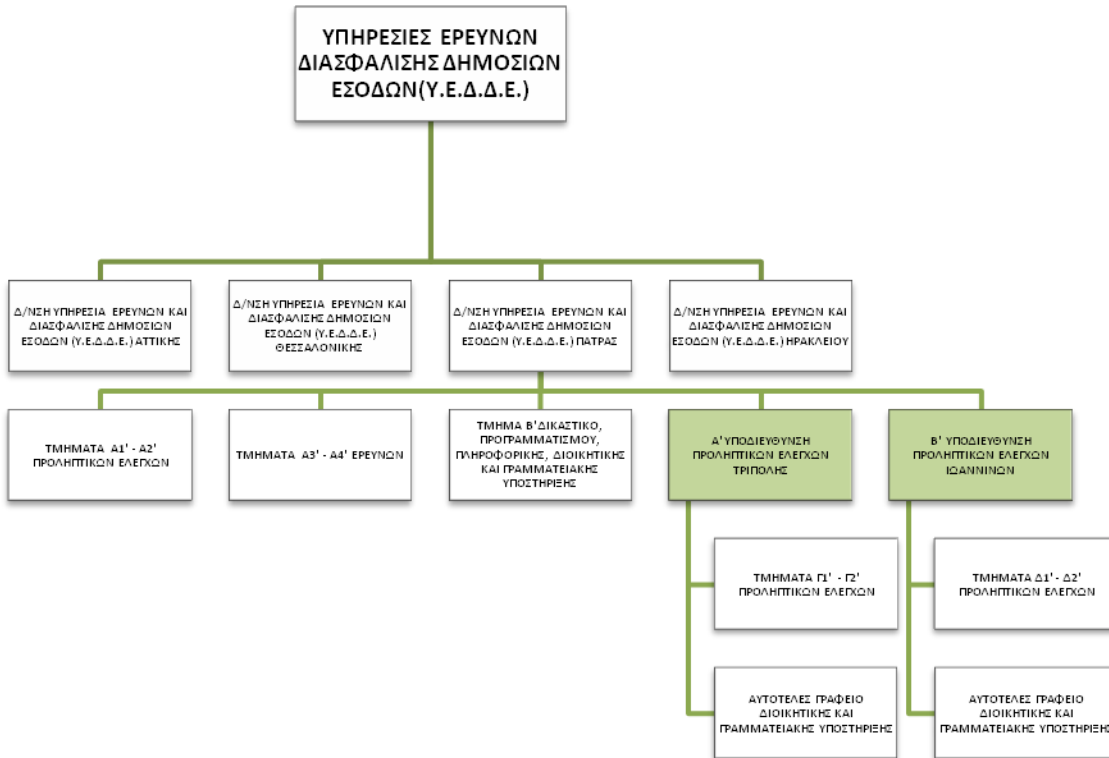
ΥΠΗΡΕΣΙΕΣ ΕΡΕΥΝΩΝ ΔΙΑΣΦΑΛΙΣΗΣ ΔΗΜΟΣΙΩΝ ΕΣΟΔΩΝ(Υ.Ε.Δ.Δ.Ε.)

Δ/ΝΣΗ ΥΠΗΡΕΣΙΑ ΕΡΕΥΝΩΝ ΚΑΙ ΔΙΑΣΦΑΛΙΣΗΣ ΔΗΜΟΣΙΩΝ ΕΣΟΔΩΝ (Υ.Ε.Δ.Δ.Ε.) ΑΤΤΙΚΗΣ

Δ/ΝΣΗ ΥΠΗΡΕΣΙΑ ΕΡΕΥΝΩΝ ΚΑΙ ΔΙΑΣΦΑΛΙΣΗΣ ΔΗΜΟΣΙΩΝ ΕΣΟΔΩΝ (Υ.Ε.Δ.Δ.Ε.) ΘΕΣΣΑΛΟΝΙΚΗΣ

Δ/ΝΣΗ ΥΠΗΡΕΣΙΑ ΕΡΕΥΝΩΝ ΚΑΙ ΔΙΑΣΦΑΛΙΣΗΣ ΔΗΜΟΣΙΩΝ ΕΣΟΔΩΝ (Υ.Ε.Δ.Δ.Ε.) ΠΑΤΡΑΣ

Δ/ΝΣΗ ΥΠΗΡΕΣΙΑ ΕΡΕΥΝΩΝ ΚΑΙ ΔΙΑΣΦΑΛΙΣΗΣ ΔΗΜΟΣΙΩΝ ΕΣΟΔΩΝ (Υ.Ε.Δ.Δ.Ε.) ΗΡΑΚΛΕΙΟΥ

ΤΜΗΜΑΤΑ Α1' - Α2' ΠΡΟΛΗΠΤΙΚΩΝ ΕΛΕΓΧΩΝ

ΤΜΗΜΑΤΑ Α3' - Α4' ΕΡΕΥΝΩΝ

ΤΜΗΜΑ Β'ΔΙΚΑΣΤΙΚΟ, ΠΡΟΓΡΑΜΜΑΤΙΣΜΟΥ, ΠΛΗΡΟΦΟΡΙΚΗΣ, ΔΙΟΙΚΗΤΙΚΗΣ ΚΑΙ ΓΡΑΜΜΑΤΕΙΑΚΗΣ ΥΠΟΣΤΗΡΙΞΗΣ

Α' ΥΠΟΔΙΕΥΘΥΝΣΗ ΠΡΟΛΗΠΤΙΚΩΝ ΕΛΕΓΧΩΝ ΤΡΙΠΟΛΗΣ

Β' ΥΠΟΔΙΕΥΘΥΝΣΗ ΠΡΟΛΗΠΤΙΚΩΝ ΕΛΕΓΧΩΝ ΙΩΑΝΝΙΝΩΝ

ΤΜΗΜΑΤΑ Γ1' - Γ2' ΠΡΟΛΗΠΤΙΚΩΝ ΕΛΕΓΧΩΝ

ΑΥΤΟΤΕΛΕΣ ΓΡΑΦΕΙΟ ΔΙΟΙΚΗΤΙΚΗΣ ΚΑΙ ΓΡΑΜΜΑΤΕΙΑΚΗΣ ΥΠΟΣΤΗΡΙΞΗΣ

ΤΜΗΜΑΤΑ Δ1' - Δ2' ΠΡΟΛΗΠΤΙΚΩΝ ΕΛΕΓΧΩΝ

ΑΥΤΟΤΕΛΕΣ ΓΡΑΦΕΙΟ ΔΙΟΙΚΗΤΙΚΗΣ ΚΑΙ ΓΡΑΜΜΑΤΕΙΑΚΗΣ ΥΠΟΣΤΗΡΙ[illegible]